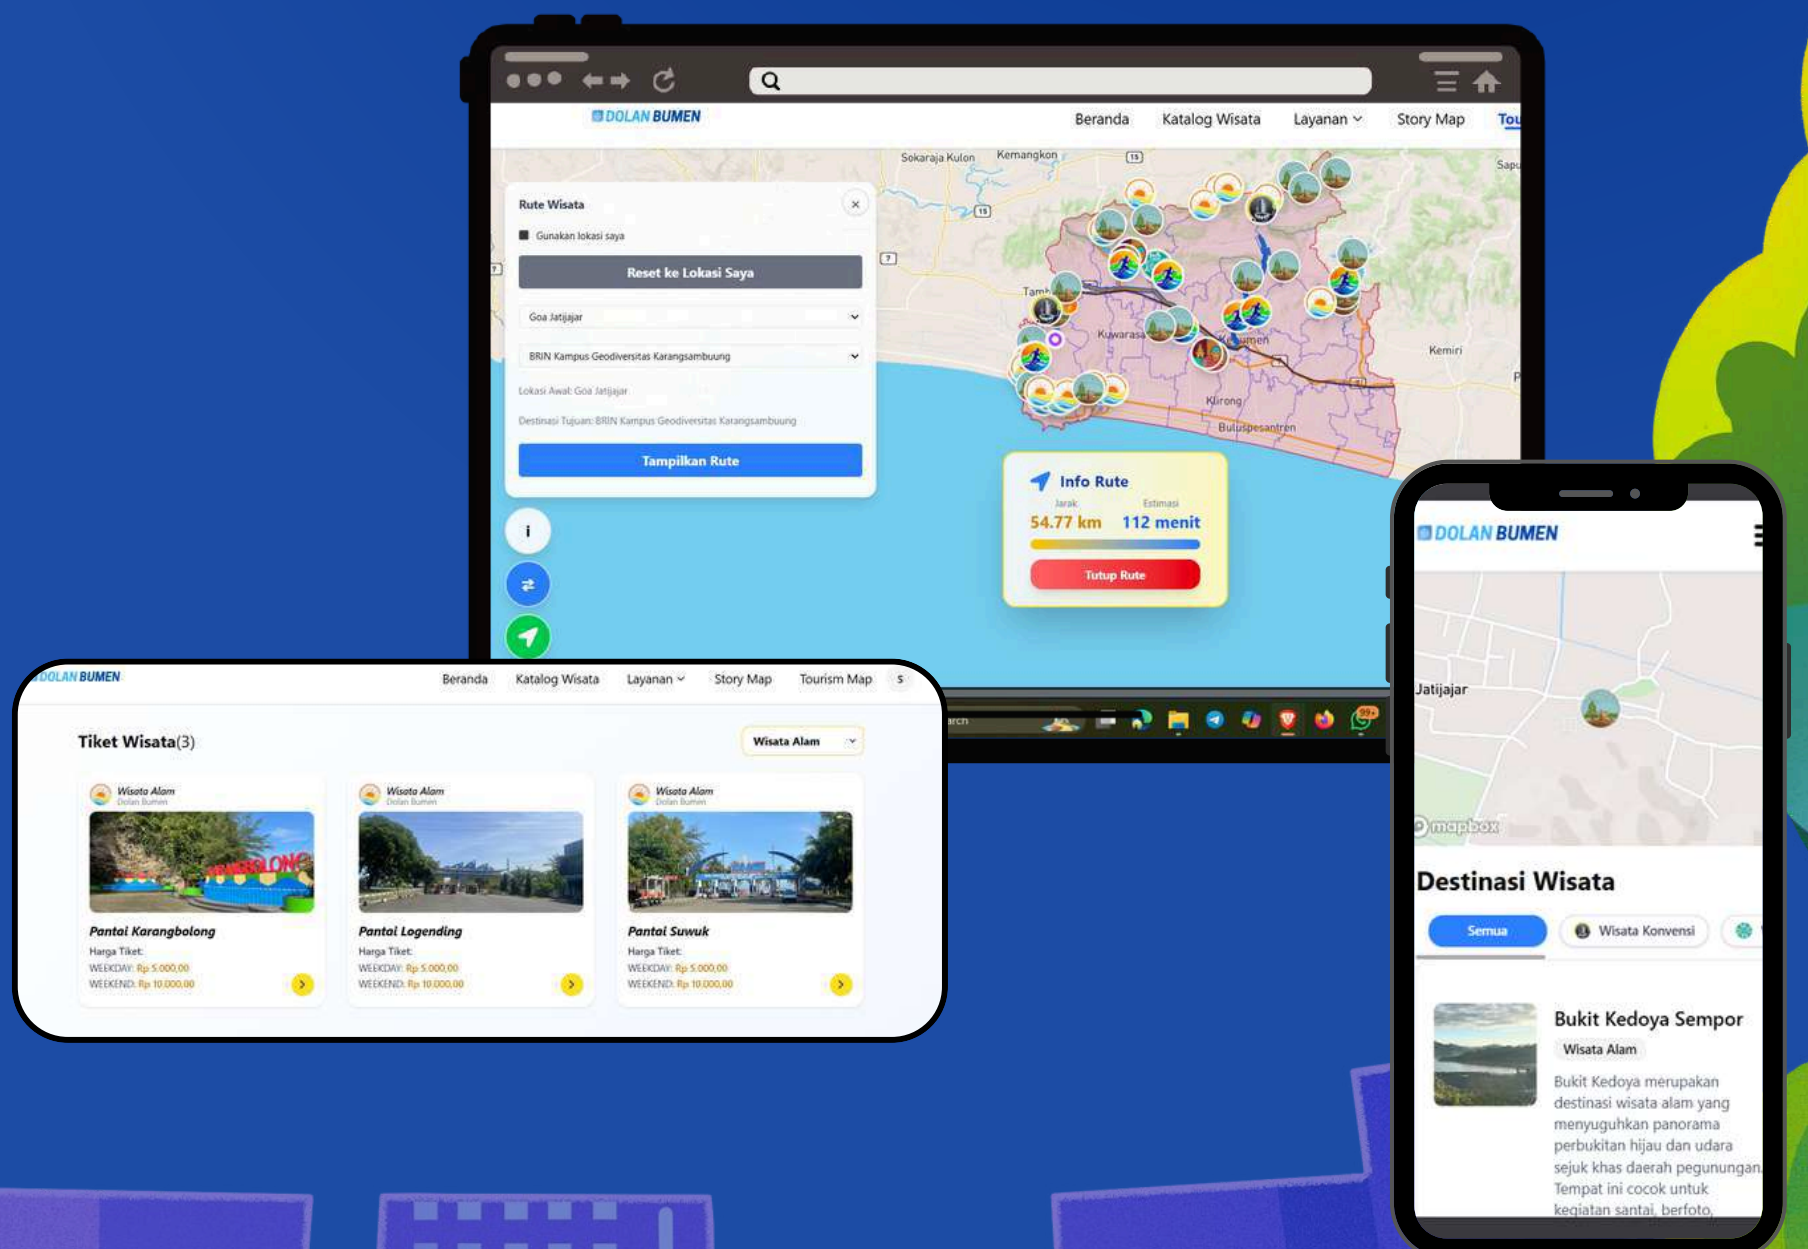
DOLAN BUMEN

Beranda Katalog Wisata Layanan Story Map Tou

Sokaraja Kulon Kemangkon Sapu

Rute Wisata

Gunakan lokasi saya

Reset ke Lokasi Saya

Goa Jatijajar

BRIN Kampus Geodiversitas Karangsambuung

Lokasi Awal: Goa Jatijajar

Destinasi Tujuan: BRIN Kampus Geodiversitas Karangsambuung

Tampilkan Rute

Kuwarasan Kemiri Klirong Buluspesantren

Info Rute

Jarak 54.77 km

Estimasi 112 menit

Tutup Rute

DOLAN BUMEN

Beranda Katalog Wisata Layanan Story Map Tourism Map

Tiket Wisata(3)

Wisata Alam

Wisata Alam
Dolan Bumen

Pantai Karangbolong
Harga Tiket:
WEEKDAY: Rp 5.000,00
WEEKEND: Rp 10.000,00

Wisata Alam
Dolan Bumen

Pantai Logending
Harga Tiket:
WEEKDAY: Rp 5.000,00
WEEKEND: Rp 10.000,00

Wisata Alam
Dolan Bumen

Pantai Suwuk
Harga Tiket:
WEEKDAY: Rp 5.000,00
WEEKEND: Rp 10.000,00

DOLAN BUMEN

Jatijajar

mapbox

Destinasi Wisata

Semua Wisata Konvensi

Bukit Kedoya Sempor

Wisata Alam

Bukit Kedoya merupakan destinasi wisata alam yang menyuguhkan panorama perbukitan hijau dan udara sejuk khas daerah pegunungan. Tempat ini cocok untuk kegiatan santai, berfoto,